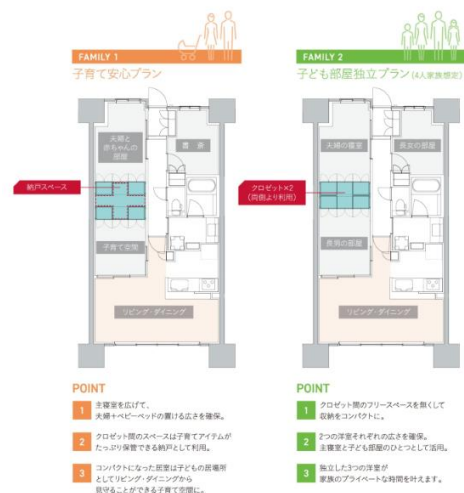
FAMILY 1
子育て安心プラン

夫婦と赤ちゃんの部屋
書斎
納戸スペース
子育て空間
リビング・ダイニング

POINT
1 主寝室を広げて、夫婦+ベビーベッドの置ける広さを確保。
2 クロゼット間のスペースは子育てアイテムがたっぷり保管できる納戸として利用。
3 コンパクトになった居室は子どもの居場所としてリビング・ダイニングから見守ることができる子育て空間に。

FAMILY 2
子ども部屋独立プラン (4人家族想定)

夫婦の寝室
長女の部屋
クロゼット×2 (両側より利用)
長男の部屋
リビング・ダイニング

POINT
1 クロゼット間のフリースペースを無くして収納をコンパクトに。
2 2つの洋室それぞれの広さを確保。主寝室と子ども部屋のひとつとして活用。
3 独立した3つの洋室が家族のプライベートな時間を叶えます。